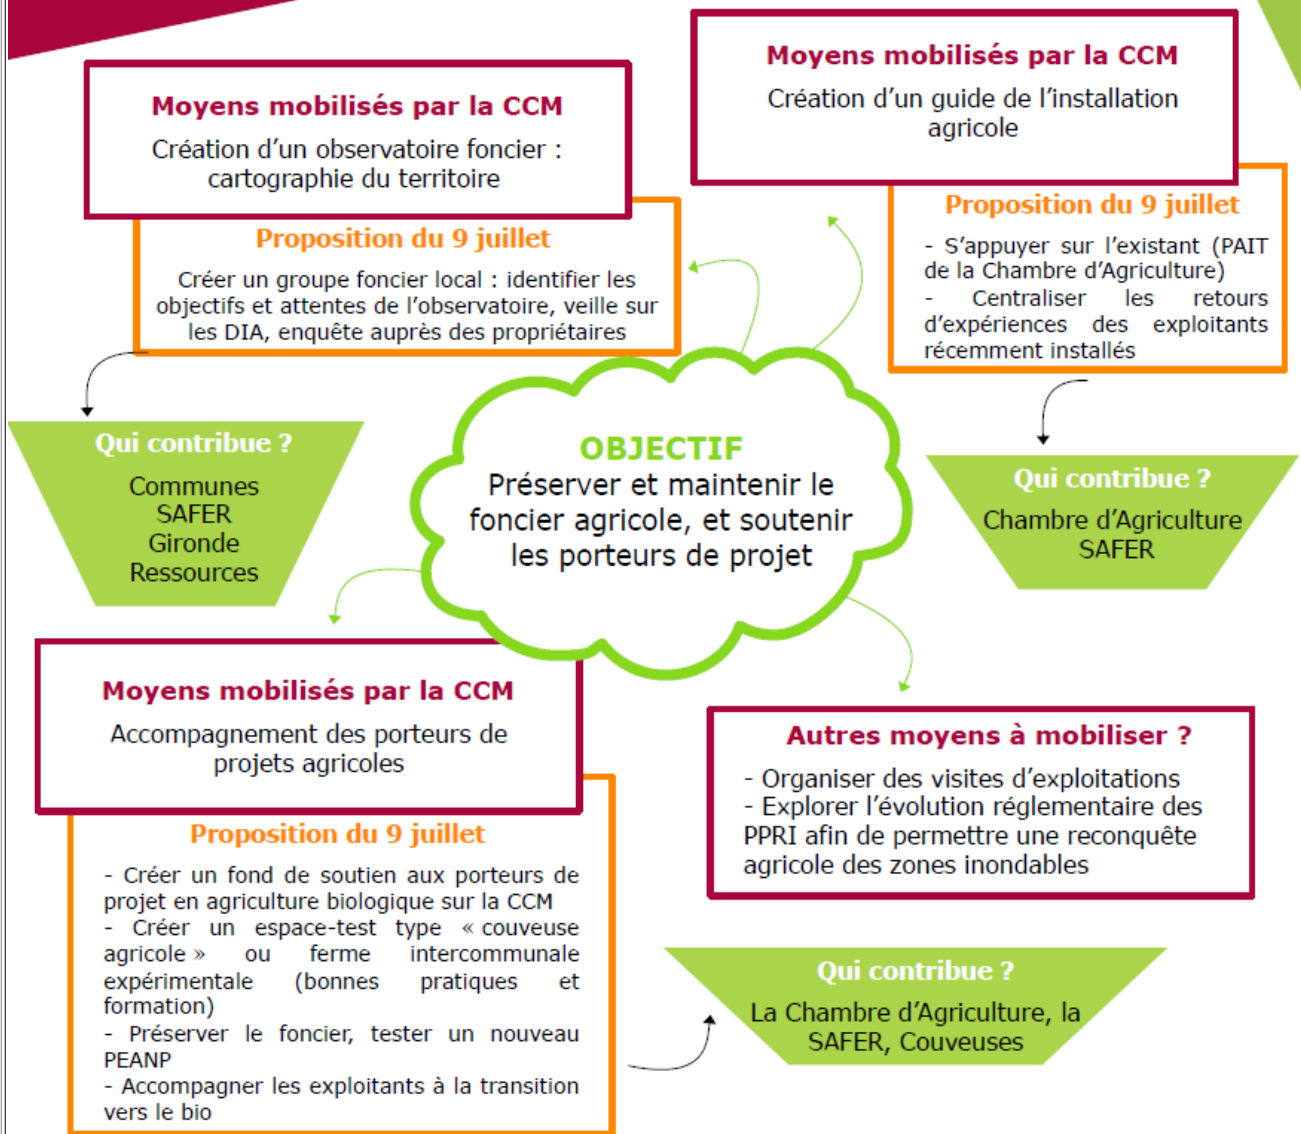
Moyens mobilisés par la CCM
Création d'un observatoire foncier : cartographie du territoire

Proposition du 9 juillet
Créer un groupe foncier local : identifier les objectifs et attentes de l'observatoire, veille sur les DIA, enquête auprès des propriétaires

Qui contribue ?
Communes
SAFER
Gironde
Ressources

Moyens mobilisés par la CCM
Création d'un guide de l'installation agricole

Proposition du 9 juillet
- S'appuyer sur l'existant (PAIT de la Chambre d'Agriculture)
- Centraliser les retours d'expériences des exploitants récemment installés

Qui contribue ?
Chambre d'Agriculture
SAFER

OBJECTIF
Préserver et maintenir le foncier agricole, et soutenir les porteurs de projet

Moyens mobilisés par la CCM
Accompagnement des porteurs de projets agricoles

Proposition du 9 juillet
- Créer un fond de soutien aux porteurs de projet en agriculture biologique sur la CCM
- Créer un espace-test type « couveuse agricole » ou ferme intercommunale expérimentale (bonnes pratiques et formation)
- Préserver le foncier, tester un nouveau PEANP
- Accompagner les exploitants à la transition vers le bio

Autres moyens à mobiliser ?
- Organiser des visites d'exploitations
- Explorer l'évolution réglementaire des PPRI afin de permettre une reconquête agricole des zones inondables

Qui contribue ?
La Chambre d'Agriculture, la SAFER, Couveuses